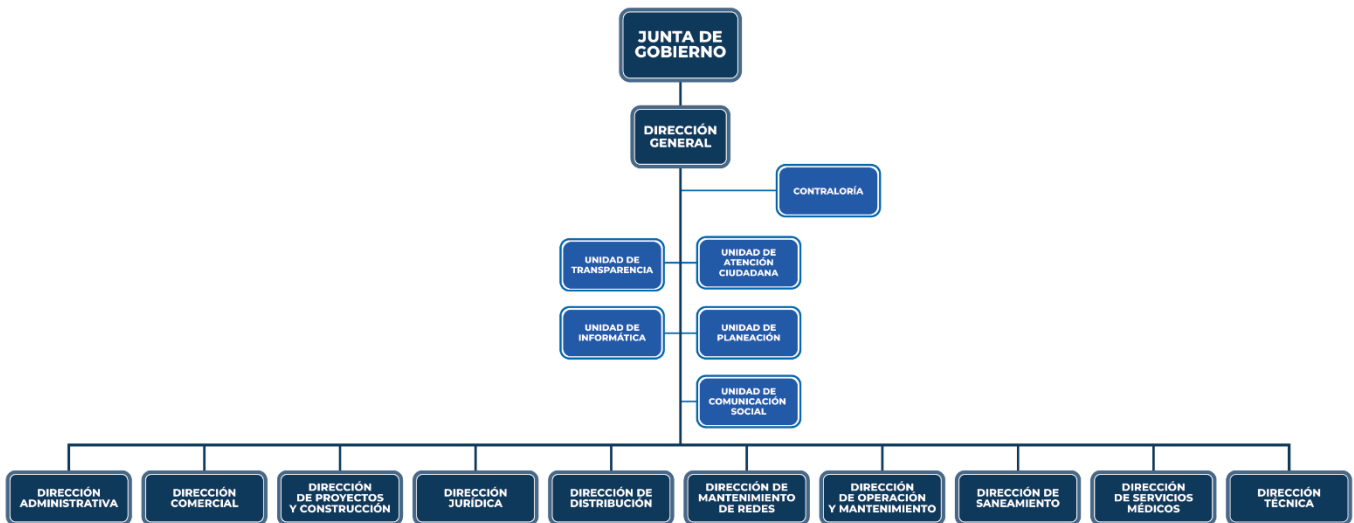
JUNTA DE GOBIERNO

DIRECCIÓN GENERAL

CONTRALORÍA

UNIDAD DE TRANSPARENCIA

UNIDAD DE ATENCIÓN CIUDADANA

UNIDAD DE INFORMÁTICA

UNIDAD DE PLANEACIÓN

UNIDAD DE COMUNICACIÓN SOCIAL

DIRECCIÓN ADMINISTRATIVA

DIRECCIÓN COMERCIAL

DIRECCIÓN DE PROYECTOS Y CONSTRUCCIÓN

DIRECCIÓN JURÍDICA

DIRECCIÓN DE DISTRIBUCIÓN

DIRECCIÓN DE MANTENIMIENTO DE REDES

DIRECCIÓN DE OPERACIÓN Y MANTENIMIENTO

DIRECCIÓN DE SANEAMIENTO

DIRECCIÓN DE SERVICIOS MÉDICOS

DIRECCIÓN TÉCNICA